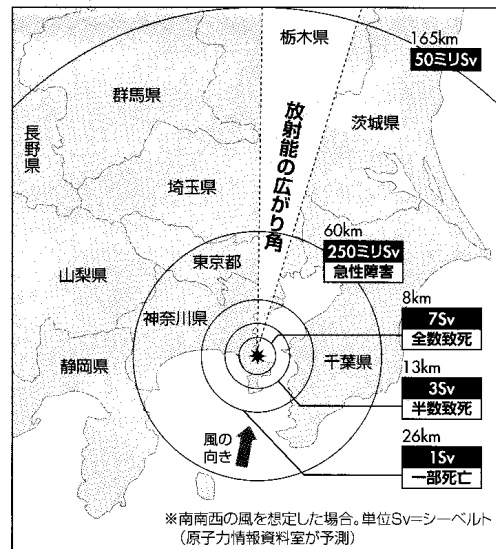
栃木県

165km
50ミリSv

群馬県

茨城県

長野県

放射能の広がり角

埼玉県

60km
250ミリSv
急性障害

山梨県

東京都

神奈川県

8km
7Sv
全数致死

静岡県

千葉県

13km
3Sv
半数致死

風の向き

26km
1Sv
一部死亡

※南南西の風を想定した場合。単位Sv=シーベルト
(原子力情報資料室が予測)